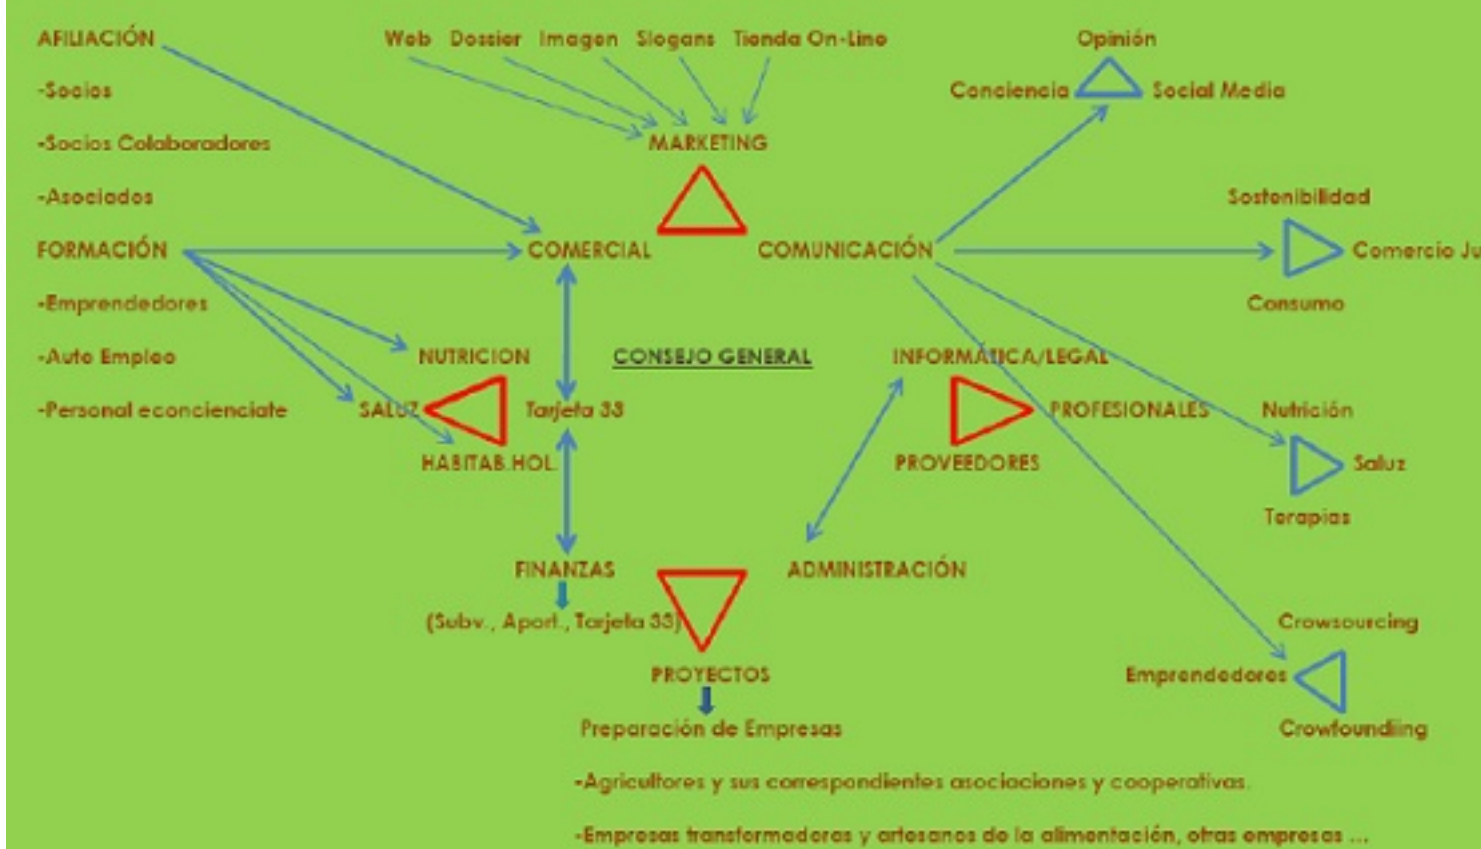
AFILIACIÓN

-Socios

-Socios Colaboradores

-Asociados

FORMACIÓN

-Emprendedores

-Auto Empleo

-Personal econcienciate

Web Dossier Imagen Slogans Tienda On-Line

MARKETING

COMERCIAL

COMUNICACIÓN

Opinión

Conciencia Social Media

Sostenibilidad

Comercio Ju

Consumo

NUTRICION

CONSEJO GENERAL

INFORMÁTICA/LEGAL

SALUZ

Tarjeta 33

PROFESIONALES

Nutrición

HABITAB.HOL.

PROVEEDORES

Saluz

Terapias

FINANZAS

ADMINISTRACIÓN

(Subv., Aport., Tarjeta 33)

Crowsourcing

PROYECTOS

Emprendedores

Crowfoundiing

Preparación de Empresas

-Agricultores y sus correspondientes asociaciones y cooperativas.

-Empresas transformadoras y artesanos de la alimentación, otras empresas ...